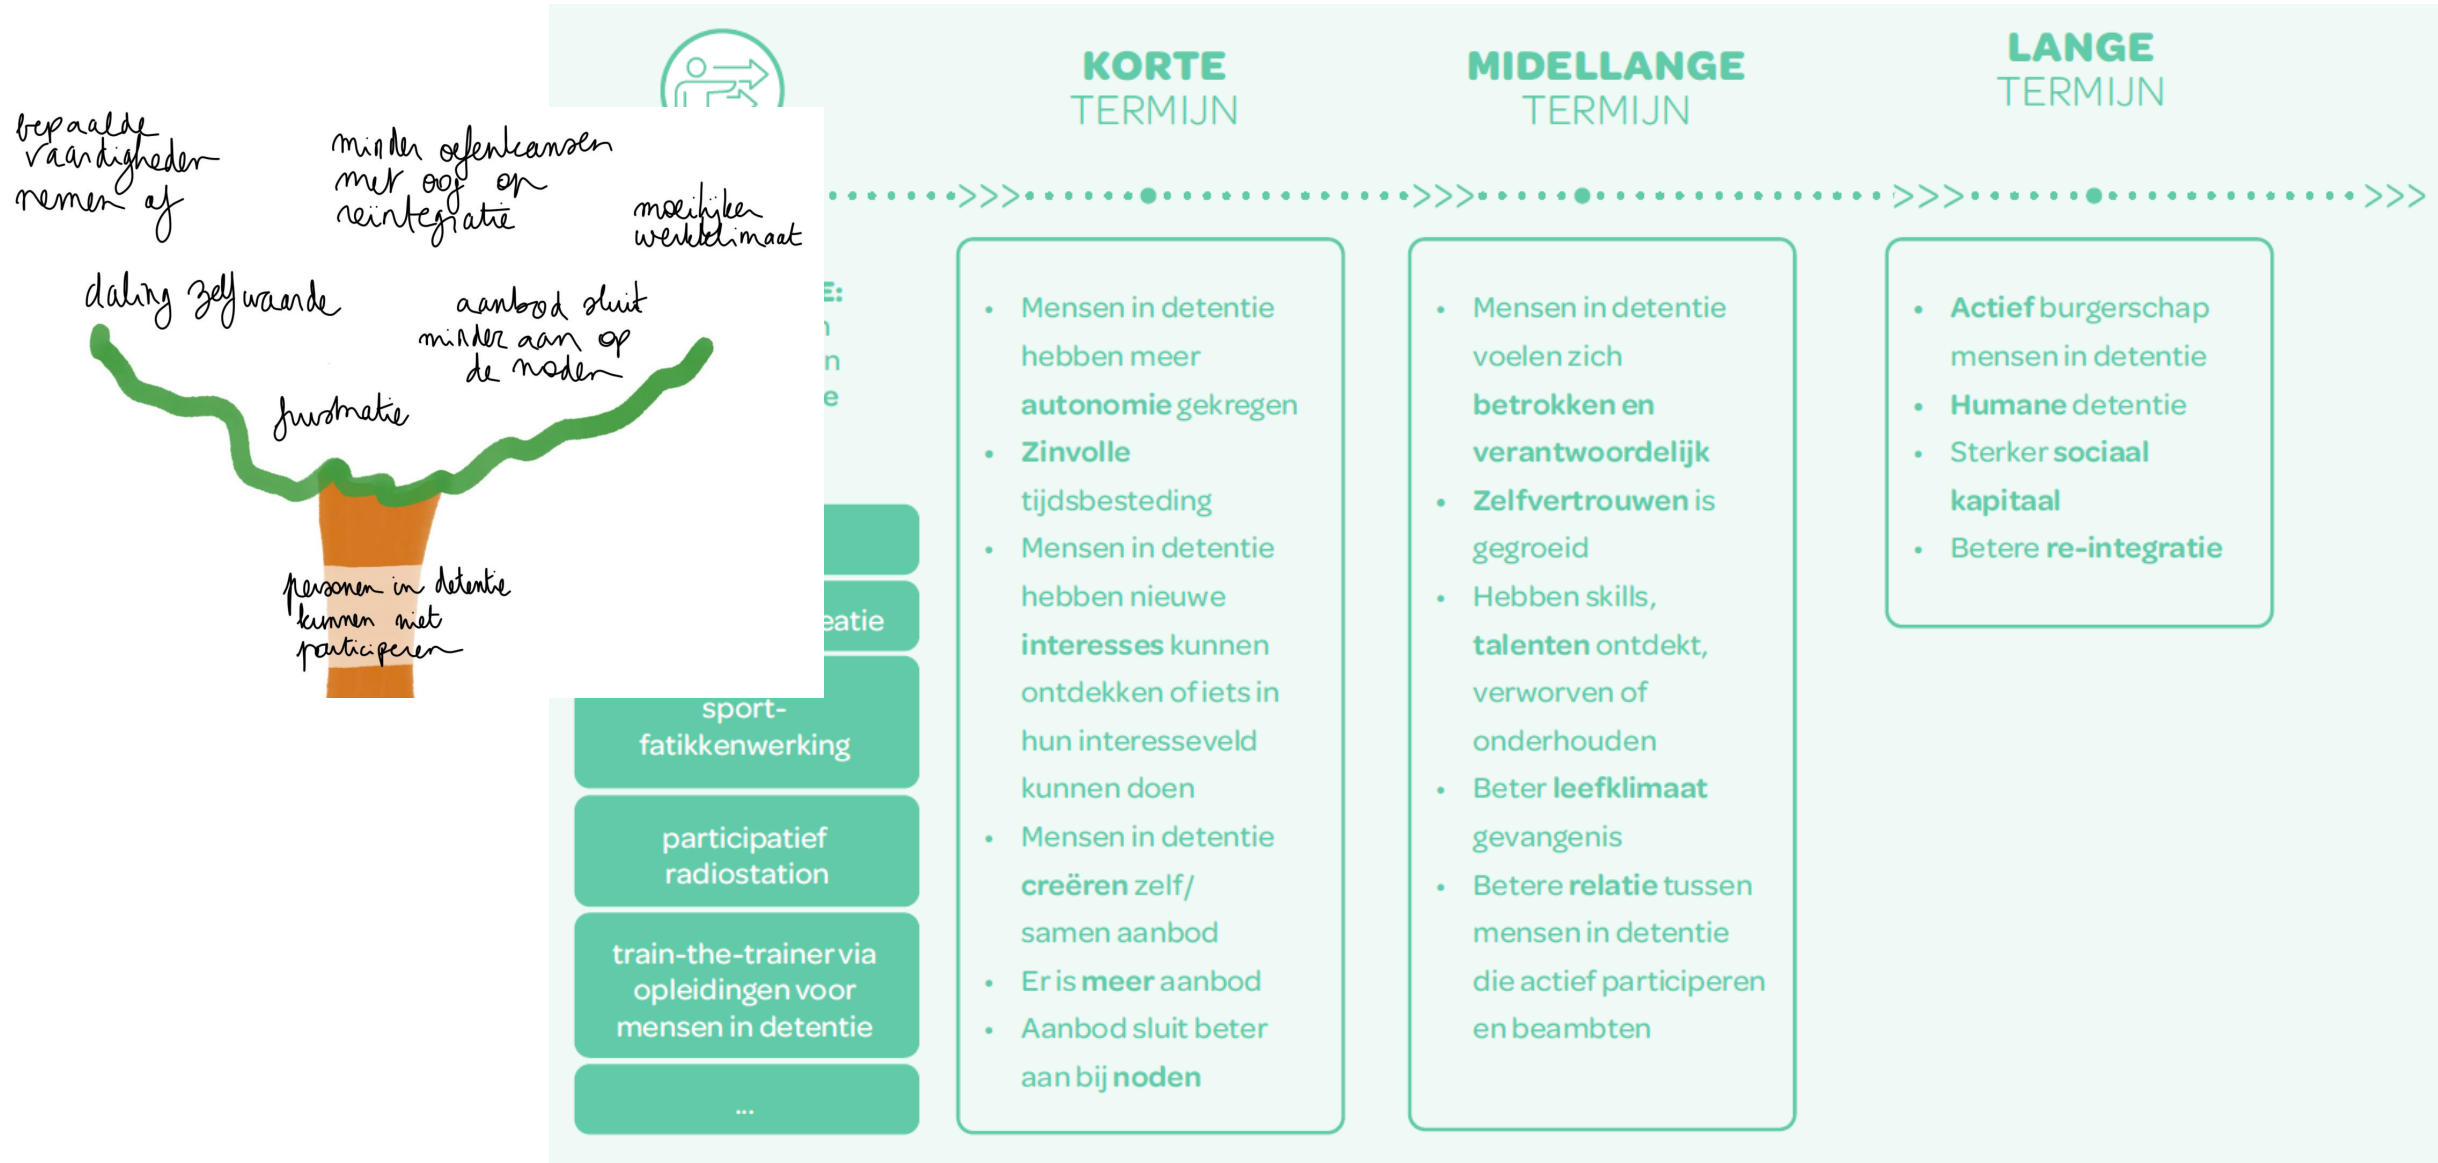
bepaalde vaardigheden nemen af

minder oefenkansen met oog op reïntegratie

moeilijker werkklimaat

daling zelfwaarde

aanbod sluit minder aan op de noden

frustratie

personen in detentie kunnen niet participeren

E:
n
n
e

eatie

sport-fatikkenwerking

participatief radiostation

train-the-trainer via opleidingen voor mensen in detentie

...

KORTE TERMIJN

- Mensen in detentie hebben meer autonomie gekregen
- Zinvolle tijdsbesteding
- Mensen in detentie hebben nieuwe interesses kunnen ontdekken of iets in hun interesseveld kunnen doen
- Mensen in detentie creëren zelf/ samen aanbod
- Er is meer aanbod
- Aanbod sluit beter aan bij noden

MIDELLANGE TERMIJN

- Mensen in detentie voelen zich betrokken en verantwoordelijk
- Zelfvertrouwen is gegroeid
- Hebben skills, talenten ontdekt, verworven of onderhouden
- Beter leefklimaat gevangenis
- Betere relatie tussen mensen in detentie die actief participeren en beambten

LANGE TERMIJN

- Actief burgerschap mensen in detentie
- Humane detentie
- Sterker sociaal kapitaal
- Betere re-integratie